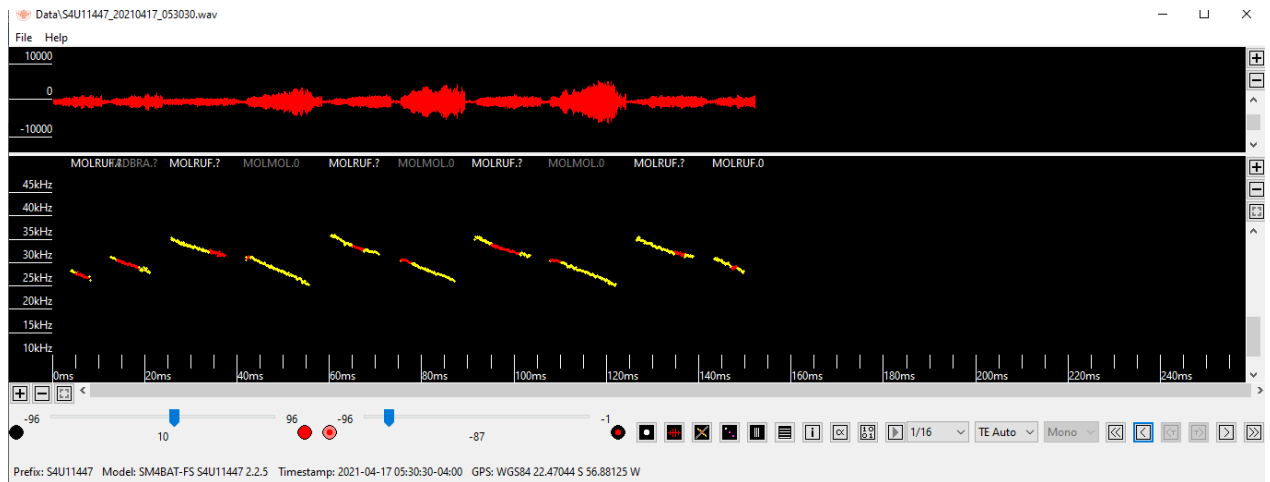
Data\S4U11447_20210417_053030.wav

File Help

10000
0
-10000

MOLRUF.? MYODBRA.? MOLRUF.? MOLMOL.0 MOLRUF.? MOLMOL.0 MOLRUF.? MOLMOL.0 MOLRUF.? MOLRUF.0

45kHz
40kHz
35kHz
30kHz
25kHz
20kHz
15kHz
10kHz

0ms 20ms 40ms 60ms 80ms 100ms 120ms 140ms 160ms 180ms 200ms 220ms 240ms

-96 10 96 -96 -87 -1

1/16 TE Auto Mono

Prefix: S4U11447 Model: SM4BAT-FS S4U11447 2.2.5 Timestamp: 2021-04-17 05:30:30-04:00 GPS: WGS84 22.47044 S 56.88125 W